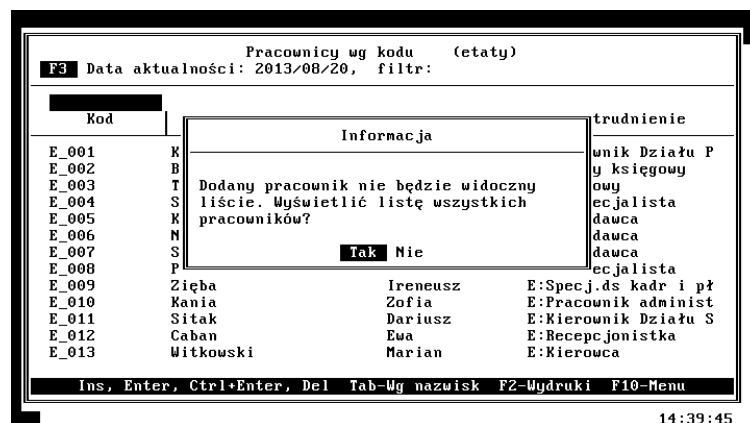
Pracownicy wg kodu (etaty)
F3 Data aktualności: 2013/08/20, filtr:

Kod

trudnienie

Informacja

E_001 K
E_002 B
E_003 T
E_004 S
E_005 K
E_006 N
E_007 S
E_008 P

Dodany pracownik nie będzie widoczny liście. Wyświetlić listę wszystkich pracowników?

Tak Nie

wnik Działu P
y księgowy
owy
ecjalista
dawca
dawca
dawca
ecjalista

| | | | |
|---|---|---|---|
| E_009 | Zięba | Ireneusz | E:Specj.ds kadr i pł |
| E_010 | Kania | Zofia | E:Pracownik administ |
| E_011 | Sitak | Dariusz | E:Kierownik Działu S |
| E_012 | Caban | Ewa | E:Recepcjonistka |
| E_013 | Witkowski | Marian | E:Kierowca |

Ins, Enter, Ctrl+Enter, Del Tab-Wg nazwisk F2-Wydruki F10-Menu

14:39:45